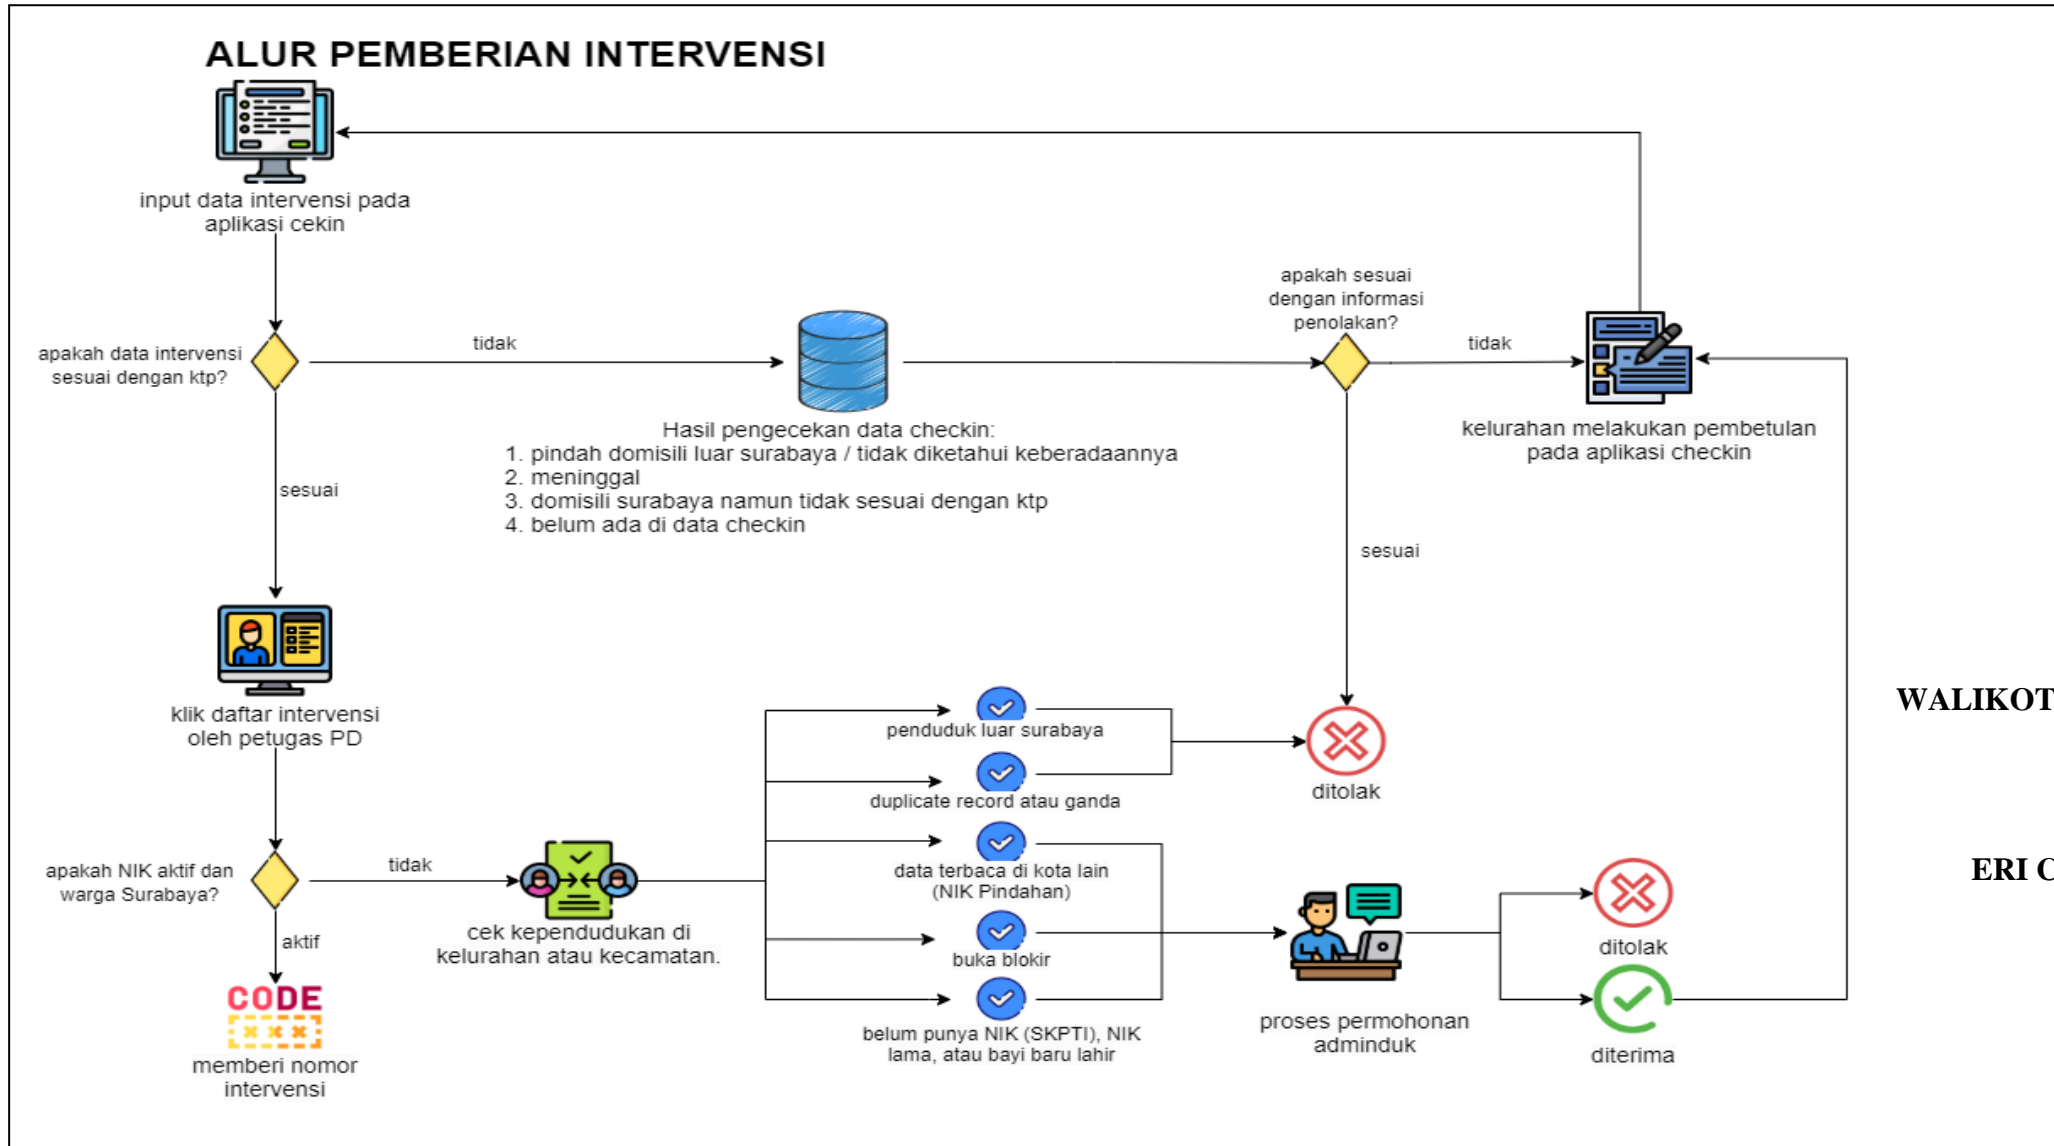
ALUR PEMBERIAN INTERVENSI

input data intervensi pada aplikasi cekin

apakah data intervensi sesuai dengan ktp?

tidak

Hasil pengecekan data checkin:
1. pindah domisili luar surabaya / tidak diketahui keberadaannya
2. meninggal
3. domisili surabaya namun tidak sesuai dengan ktp
4. belum ada di data checkin

apakah sesuai dengan informasi penolakan?

tidak

kelurahan melakukan pembetulan pada aplikasi checkin

sesuai

sesuai

klik daftar intervensi oleh petugas PD

apakah NIK aktif dan warga Surabaya?

tidak

aktif

CODE

memberi nomor intervensi

cek kependudukan di kelurahan atau kecamatan.

penduduk luar surabaya

duplicate record atau ganda

data terbaca di kota lain (NIK Pindahan)

buka blokir

belum punya NIK (SKPTI), NIK lama, atau bayi baru lahir

ditolak

proses permohonan adminduk

ditolak

diterima

WALIKOT

ERI C